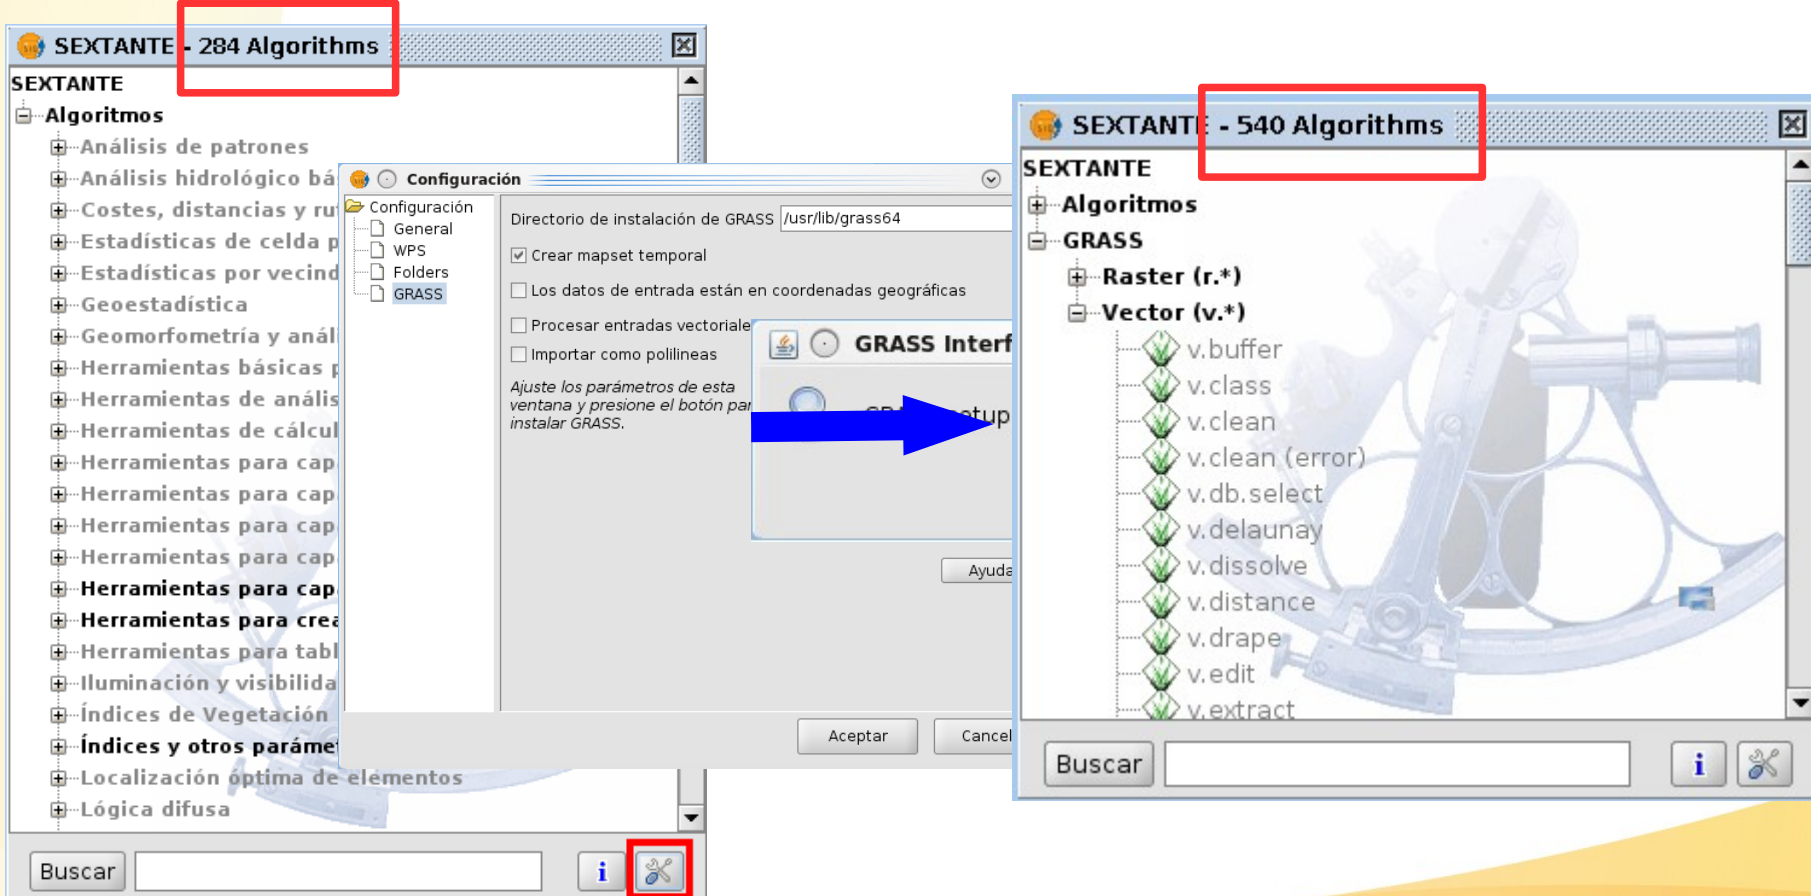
SEXTANTE - 284 Algorithms

SEXTANTE
Algoritmos
Análisis de patrones
Análisis hidrológico bá
Costes, distancias y ru
Estadísticas de celda p
Estadísticas por vecind
Geoestadística
Geomorfometría y anál
Herramientas básicas p
Herramientas de anális
Herramientas de cálcul
Herramientas para cap
Herramientas para cap
Herramientas para cap
Herramientas para cap
Herramientas para cap
Herramientas para crea
Herramientas para tabl
Iluminación y visibilida
Índices de Vegetación
Índices y otros paráme
Localización óptima de elementos
Lógica difusa

Buscar

Configuración

Configuración
General
WPS
Folders
GRASS

Directorio de instalación de GRASS /usr/lib/grass64
Crear mapset temporal
Los datos de entrada están en coordenadas geográficas
Procesar entradas vectoriale
Importar como polilineas

Ajuste los parámetros de esta ventana y presione el botón par instalar GRASS.

GRASS Interf

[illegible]tup

Ayuda

Aceptar
Cancel

SEXTANTE - 540 Algorithms

SEXTANTE
Algoritmos
GRASS
Raster (r.*)
Vector (v.*)
v.buffer
v.class
v.clean
v.clean (error)
v.db.select
v.delaunay
v.dissolve
v.distance
v.drape
v.edit
v.extract

Buscar